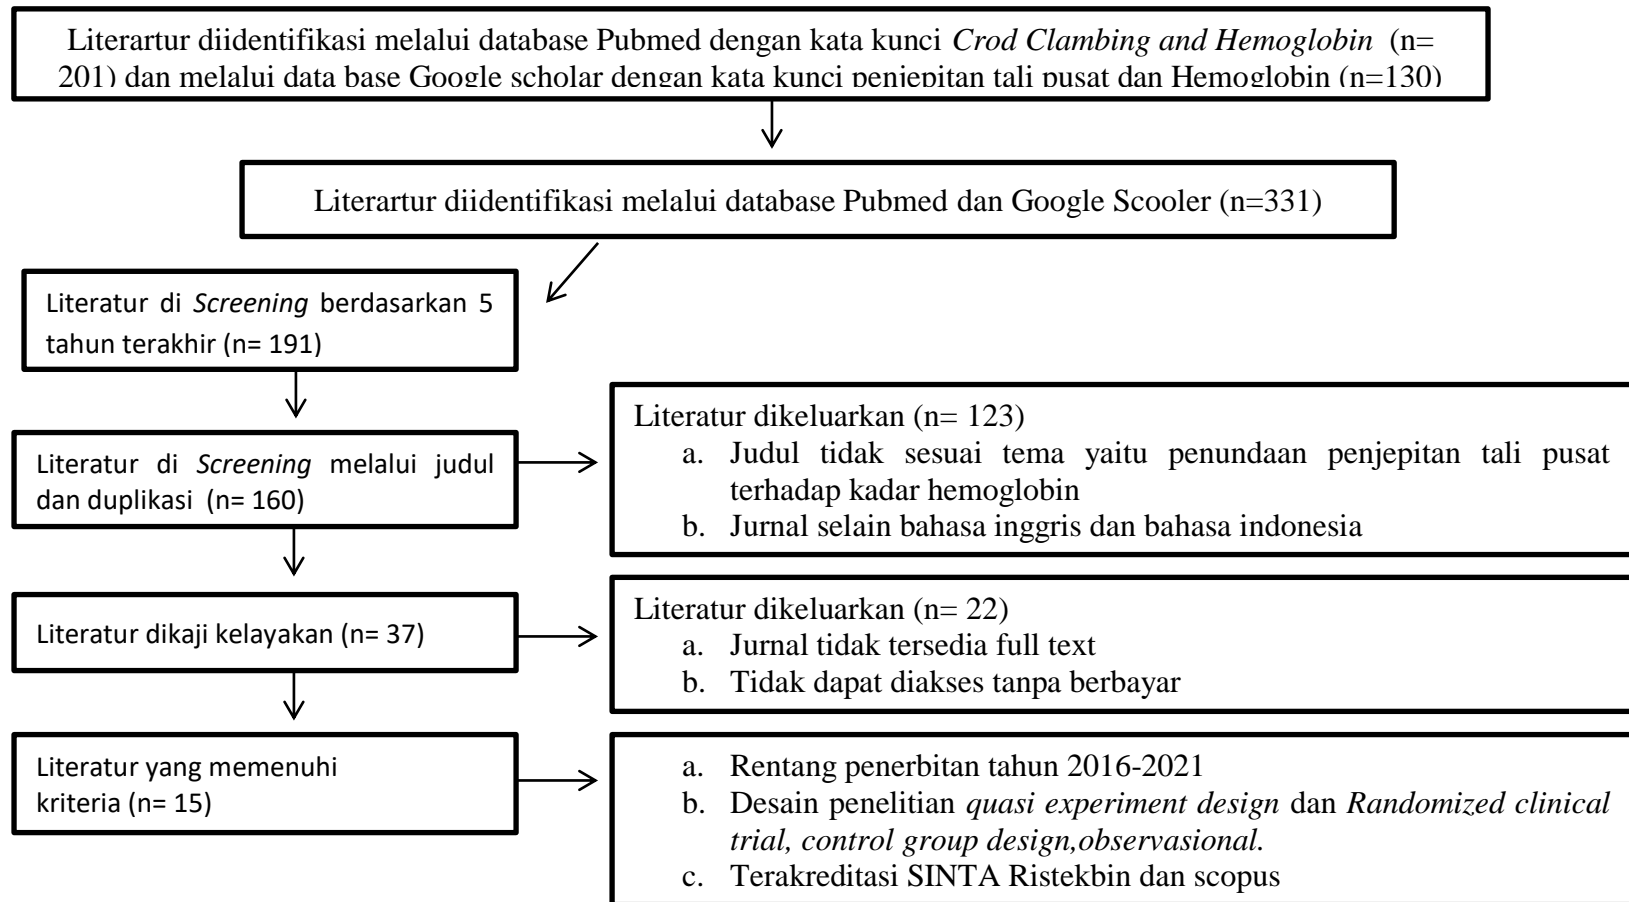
Literartur diidentifikasi melalui database Pubmed dengan kata kunci *Crod Clambing and Hemoglobin* (n= 201) dan melalui data base Google scholar dengan kata kunci penjepitan tali pusat dan Hemoglobin (n=130)

Literartur diidentifikasi melalui database Pubmed dan Google Scooler (n=331)

Literatur di *Screening* berdasarkan 5 tahun terakhir (n= 191)

Literatur di *Screening* melalui judul dan duplikasi (n= 160)

Literatur dikeluarkan (n= 123)
a. Judul tidak sesuai tema yaitu penundaan penjepitan tali pusat terhadap kadar hemoglobin
b. Jurnal selain bahasa inggris dan bahasa indonesia

Literatur dikaji kelayakan (n= 37)

Literatur dikeluarkan (n= 22)
a. Jurnal tidak tersedia full text
b. Tidak dapat diakses tanpa berbayar

Literatur yang memenuhi kriteria (n= 15)

a. Rentang penerbitan tahun 2016-2021
b. Desain penelitian *quasi experiment design* dan *Randomized clinical trial, control group design,observasional.*
c. Terakreditasi SINTA Ristekbin dan scopus